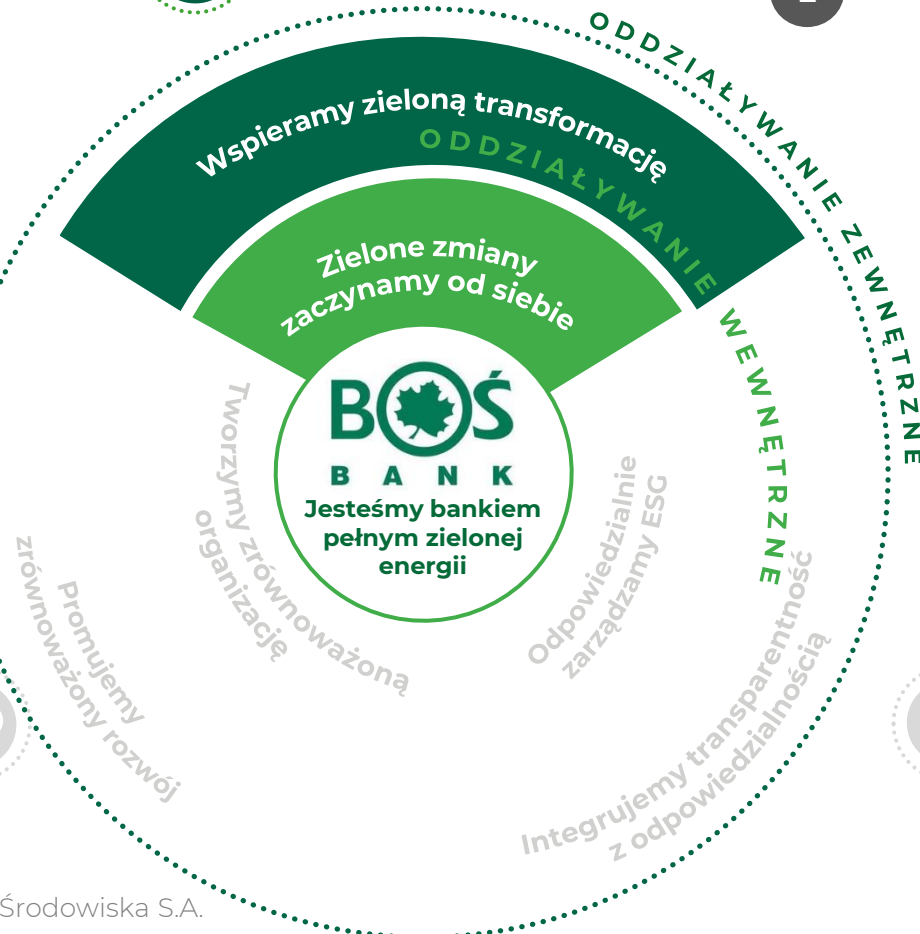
ODDZIAŁYWANIE ZEWNĘTRZNE

Wspieramy zieloną transformację

ODDZIAŁYWANIE WEWNĘTRZNE

Zielone zmiany zaczynamy od siebie

BOŚ BANK

Jesteśmy bankiem pełnym zielonej energii

Tworzymy zrównoważoną organizację

Odpowiedzialnie zarządzamy ESG

Promujemy zrównoważony rozwój

Integrujemy transparentność z odpowiedzialnością

Środowiska S.A.